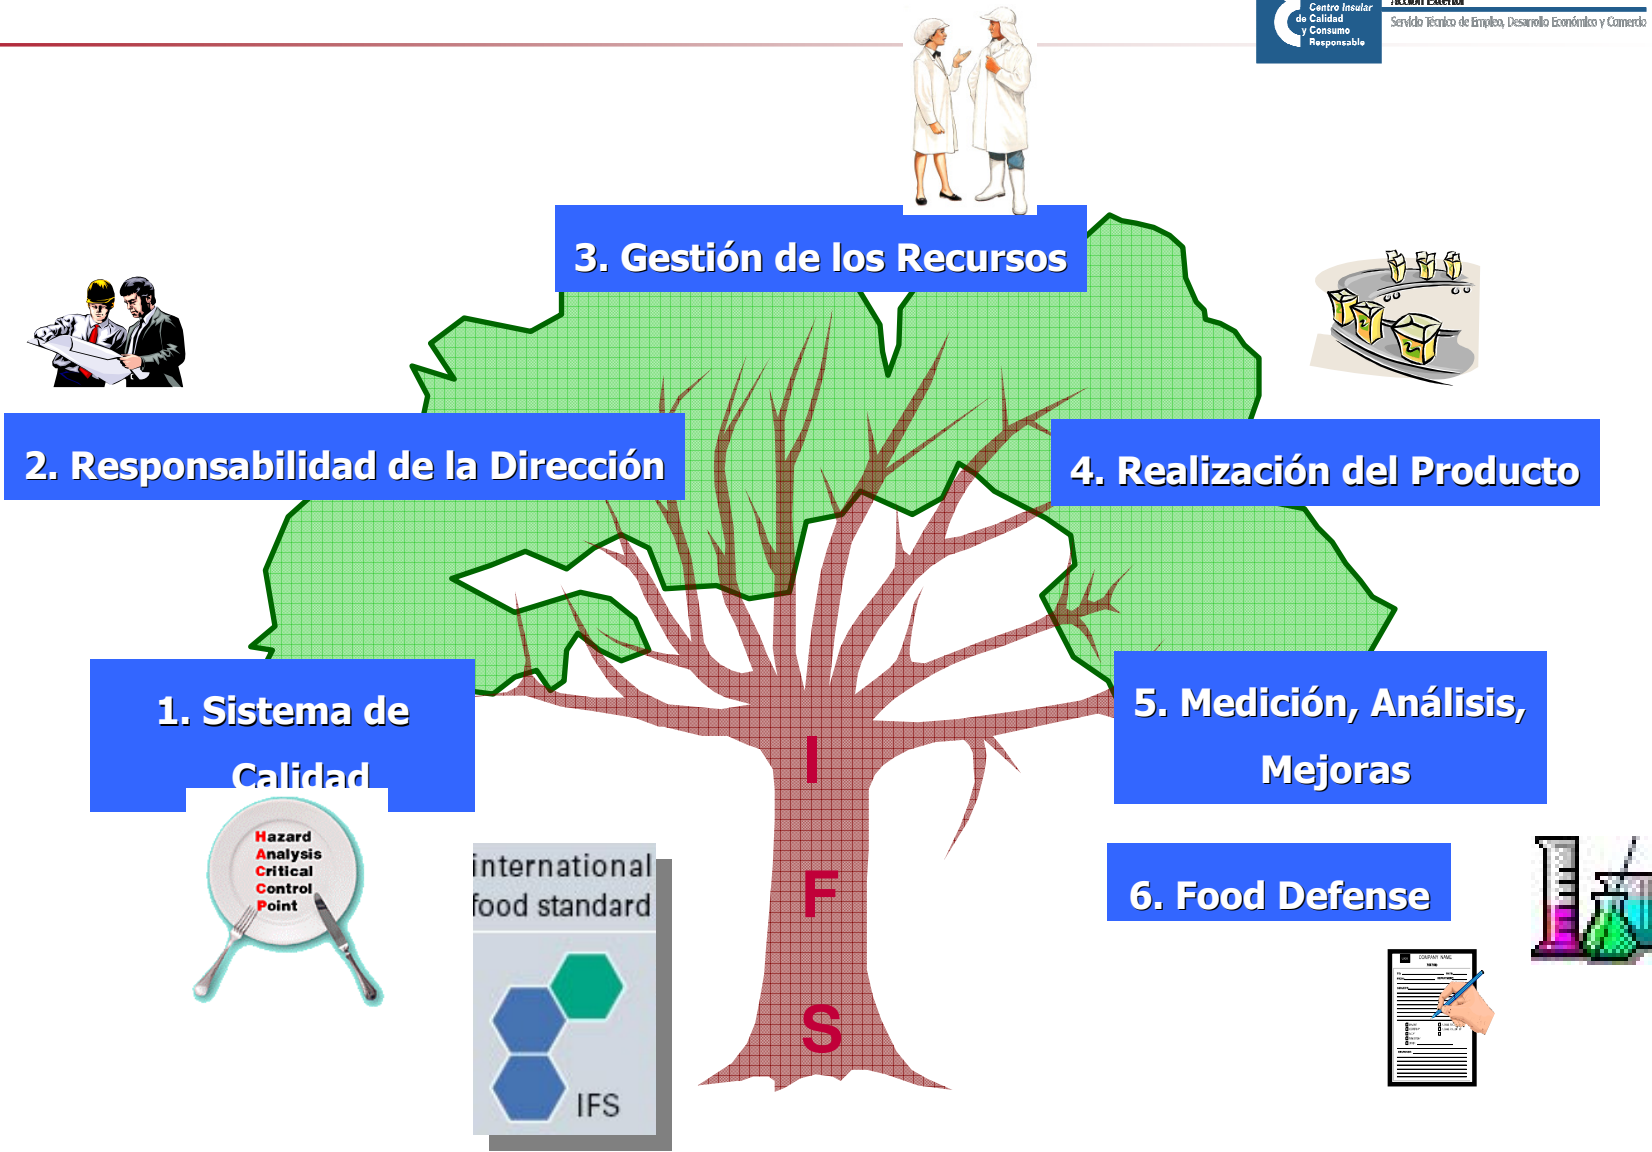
Centro Insular de Calidad y Consumo Responsable

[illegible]

Servicio Técnico de Empleo, Desarrollo Económico y Comercio

3. Gestión de los Recursos

2. Responsabilidad de la Dirección

4. Realización del Producto

1. Sistema de Calidad

5. Medición, Análisis, Mejoras

6. Food Defense

Hazard
Analysis
Critical
Control
Point

international
food standard

IFS

I
F
S

COMPANY NAME